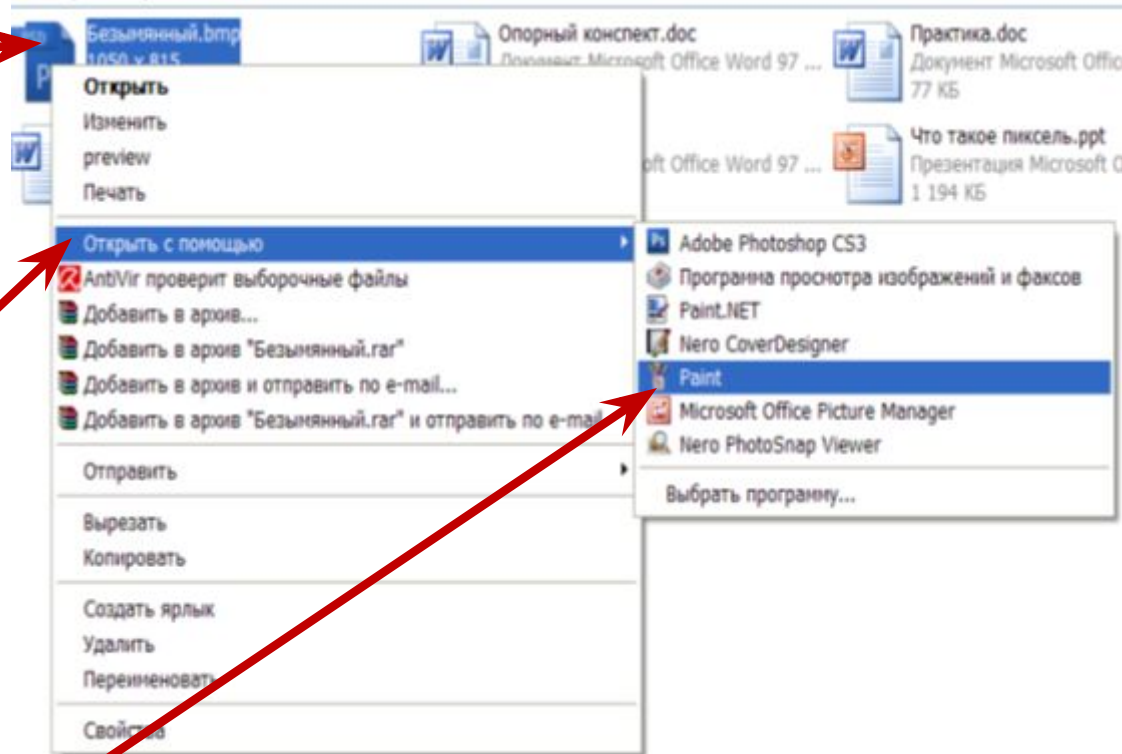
Безымянный.bmp
1050 x 815

Опорный конспект.doc
Документ Microsoft Office Word 97 ...

Практика.doc
Документ Microsoft Offic
77 КБ

oft Office Word 97 ...

Что такое пиксель.ppt
Презентация Microsoft О
1 194 КБ

Открыть
Изменить
preview
Печать

Открыть с помощью
AntiVir проверит выборочные файлы
Добавить в архив...
Добавить в архив "Безымянный.rar"
Добавить в архив и отправить по e-mail...
Добавить в архив "Безымянный.rar" и отправить по e-mail

Отправить

Вырезать
Копировать

Создать ярлык
Удалить
Переименовать

Свойства

Adobe Photoshop CS3
Программа просмотра изображений и факсов
Paint.NET
Nero CoverDesigner
Paint
Microsoft Office Picture Manager
Nero PhotoSnap Viewer

Выбрать программу...